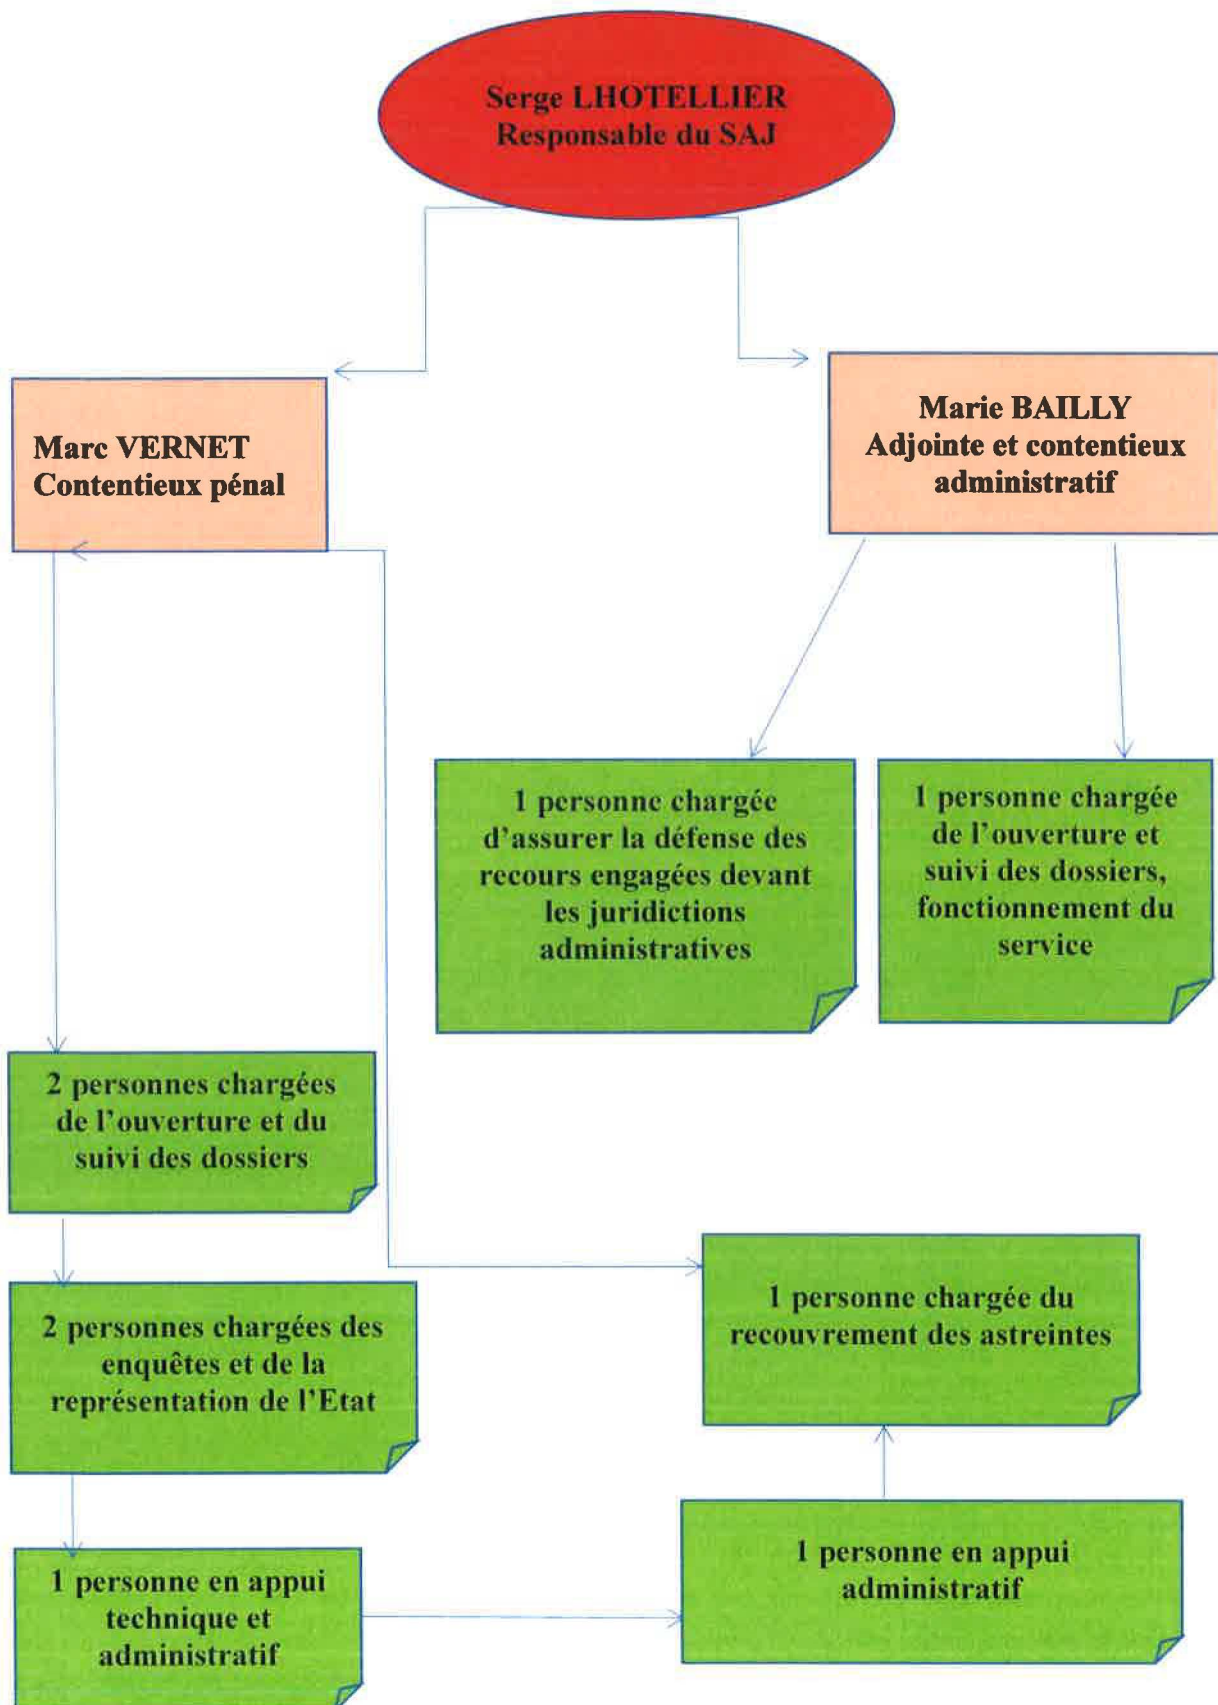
Serge LHOTELLIER
Responsable du SAJ

Marc VERNET
Contentieux pénal

Marie BAILLY
Adjointe et contentieux administratif

1 personne chargée d'assurer la défense des recours engagées devant les juridictions administratives

1 personne chargée de l'ouverture et suivi des dossiers, fonctionnement du service

2 personnes chargées de l'ouverture et du suivi des dossiers

2 personnes chargées des enquêtes et de la représentation de l'Etat

1 personne chargée du recouvrement des astreintes

1 personne en appui technique et administratif

1 personne en appui administratif